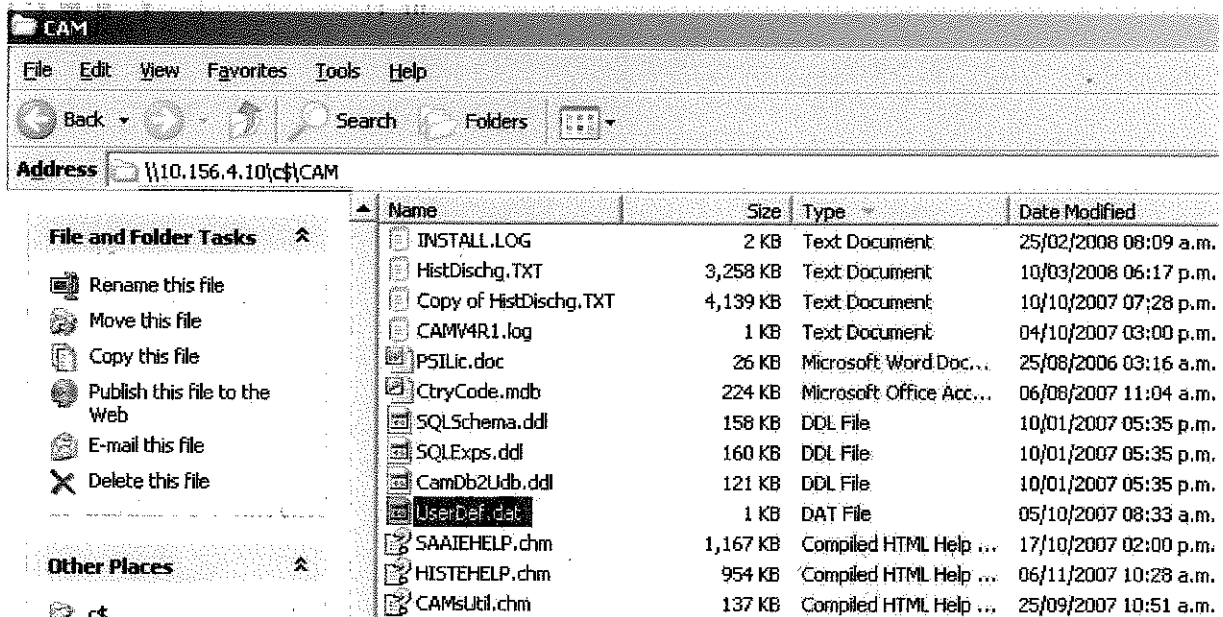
CAM

File Edit View Favorites Tools Help

Back Search Folders

Address \\10.156.4.10\c$\CAM

File and Folder Tasks

Rename this file
Move this file
Copy this file
Publish this file to the Web
E-mail this file
Delete this file

Other Places

c$

| Name | Size | Type | Date Modified |
|---|---|---|---|
| INSTALL.LOG | 2 KB | Text Document | 25/02/2008 08:09 a.m. |
| HistDischg.TXT | 3,258 KB | Text Document | 10/03/2008 06:17 p.m. |
| Copy of HistDischg.TXT | 4,139 KB | Text Document | 10/10/2007 07:28 p.m. |
| CAMV4R1.log | 1 KB | Text Document | 04/10/2007 03:00 p.m. |
| PSILic.doc | 26 KB | Microsoft Word Doc... | 25/08/2006 03:16 a.m. |
| CtryCode.mdb | 224 KB | Microsoft Office Acc... | 06/08/2007 11:04 a.m. |
| SQLSchema.ddl | 158 KB | DDL File | 10/01/2007 05:35 p.m. |
| SQLExps.ddl | 160 KB | DDL File | 10/01/2007 05:35 p.m. |
| CamDb2Udb.ddl | 121 KB | DDL File | 10/01/2007 05:35 p.m. |
| UserDef.dat | 1 KB | DAT File | 05/10/2007 08:33 a.m. |
| SAAIEHELP.chm | 1,167 KB | Compiled HTML Help ... | 17/10/2007 02:00 p.m. |
| HISTEHELP.chm | 954 KB | Compiled HTML Help ... | 06/11/2007 10:28 a.m. |
| CAMsUtil.chm | 137 KB | Compiled HTML Help ... | 25/09/2007 10:51 a.m. |